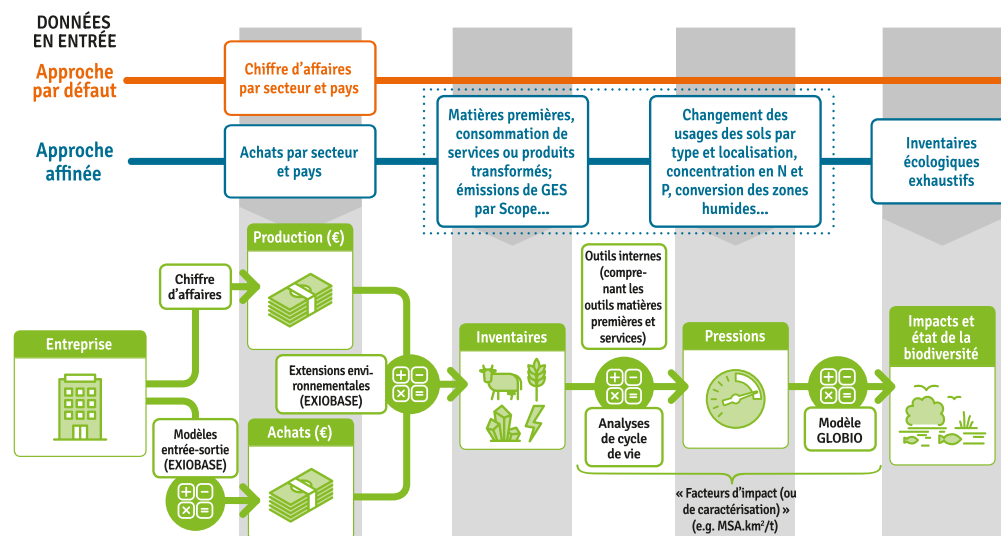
DONNÉES EN ENTRÉE

Approche par défaut

Chiffre d'affaires par secteur et pays

Approche affinée

Achats par secteur et pays

Matières premières, consommation de services ou produits transformés; émissions de GES par Scope...

Changement des usages des sols par type et localisation, concentration en N et P, conversion des zones humides...

Inventaires écologiques exhaustifs

Production (€)

Chiffre d'affaires

Entreprise

Modèles entrée-sortie (EXIOBASE)

Achats (€)

Extensions environnementales (EXIOBASE)

Inventaires

Outils internes (comprenant les outils matières premières et services)

Analyses de cycle de vie

Pressions

Modèle GLOBIO

Impacts et état de la biodiversité

« Facteurs d'impact (ou de caractérisation) » (e.g. MSA.km²/t)